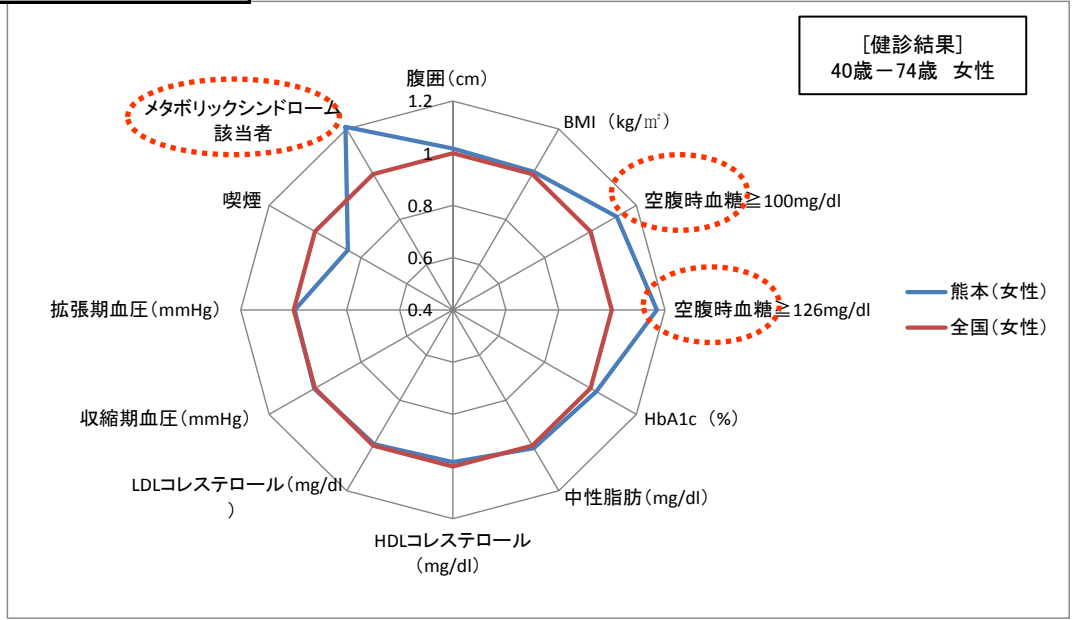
[健診結果]
40歳－74歳　女性

腹囲（cm）
1.2
1
0.8
0.6
0.4

BMI（kg/㎡）
空腹時血糖≧100mg/dl
空腹時血糖≧126mg/dl
HbA1c（%）
中性脂肪（mg/dl）
HDLコレステロール（mg/dl）
LDLコレステロール（mg/dl）
収縮期血圧（mmHg）
拡張期血圧（mmHg）
喫煙
メタボリックシンドローム該当者

熊本（女性）
全国（女性）